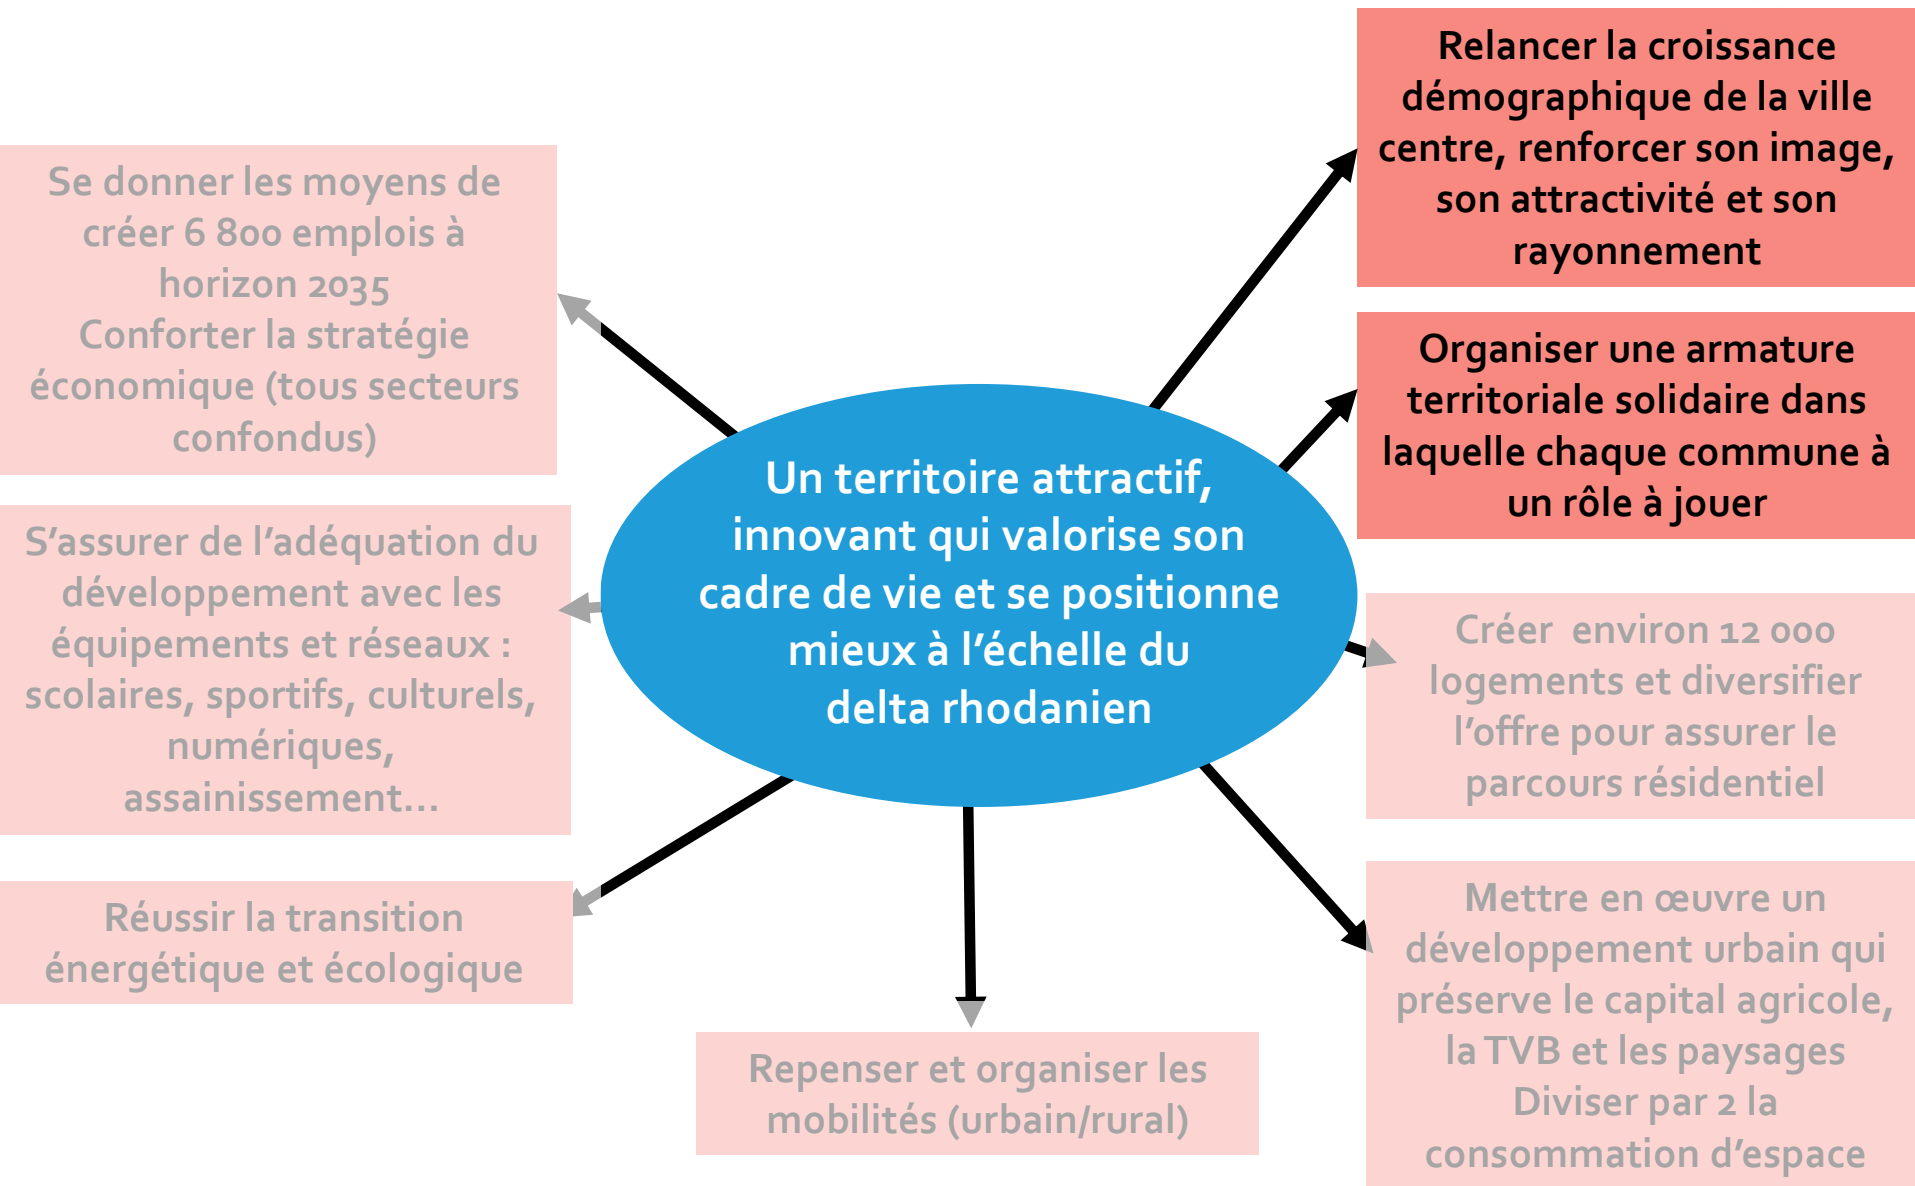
Un territoire attractif, innovant qui valorise son cadre de vie et se positionne mieux à l'échelle du delta rhodanien

Relancer la croissance démographique de la ville centre, renforcer son image, son attractivité et son rayonnement

Organiser une armature territoriale solidaire dans laquelle chaque commune à un rôle à jouer

Créer environ 12 000 logements et diversifier l'offre pour assurer le parcours résidentiel

Mettre en œuvre un développement urbain qui préserve le capital agricole, la TVB et les paysages
Diviser par 2 la consommation d'espace

Repenser et organiser les mobilités (urbain/rural)

Réussir la transition énergétique et écologique

S'assurer de l'adéquation du développement avec les équipements et réseaux : scolaires, sportifs, culturels, numériques, assainissement…

Se donner les moyens de créer 6 800 emplois à horizon 2035
Conforter la stratégie économique (tous secteurs confondus)